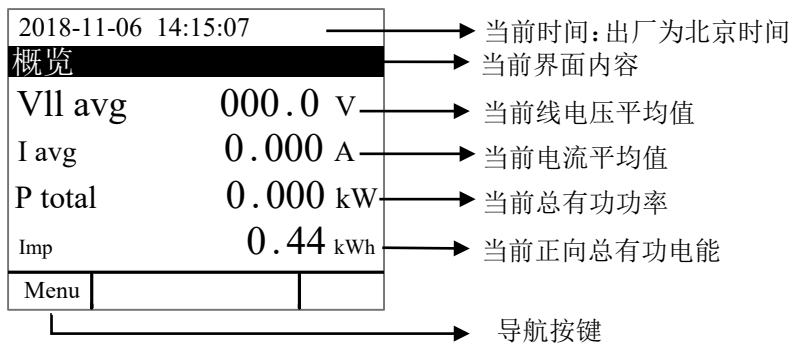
2018-11-06 14:15:07
当前时间：出厂为北京时间

概览
当前界面内容

Vll avg 000.0 V
当前线电压平均值

I avg 0.000 A
当前电流平均值

P total 0.000 kW
当前总有功功率

Imp 0.44 kWh
当前正向总有功电能

Menu
导航按键